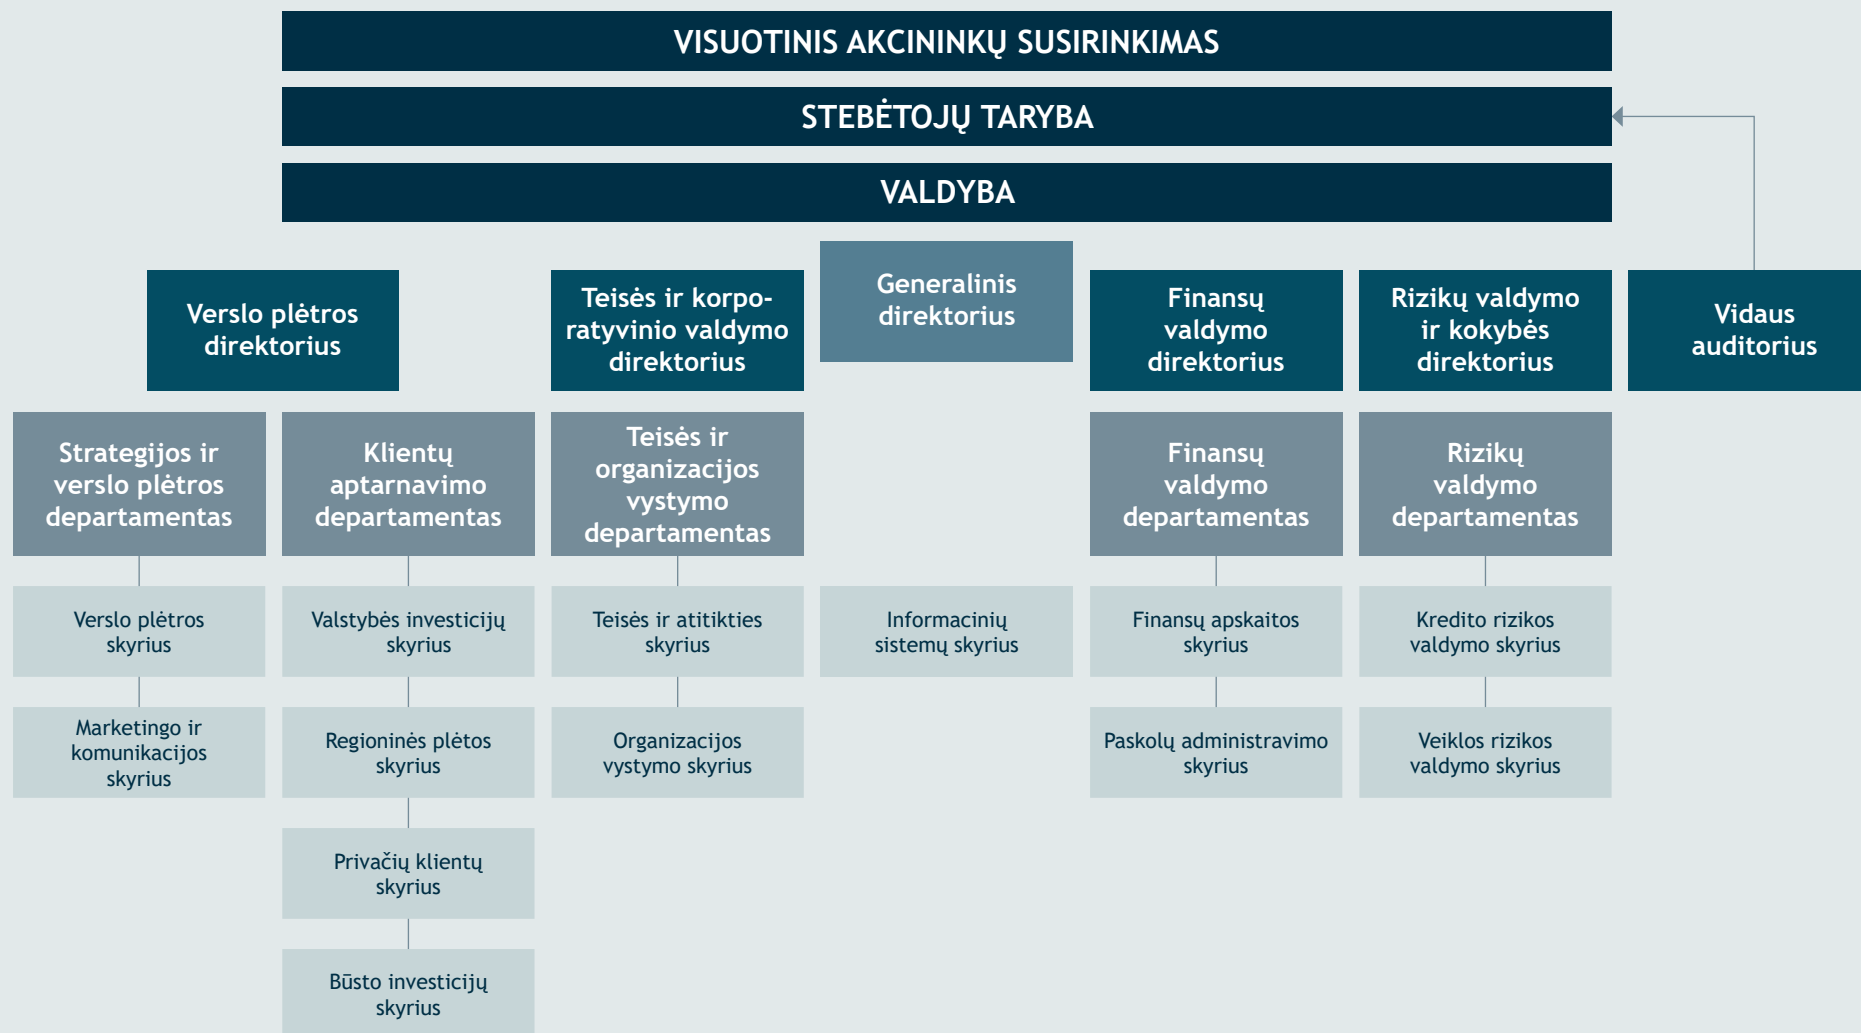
VISUOTINIS AKCININKŲ SUSIRINKIMAS

STEBĖTOJŲ TARYBA

VALDYBA

Verslo plėtros direktorius

Teisės ir korporatyvinio valdymo direktorius

Generalinis direktorius

Finansų valdymo direktorius

Rizikų valdymo ir kokybės direktorius

Vidaus auditorius

Strategijos ir verslo plėtros departamentas

Klientų aptarnavimo departamentas

Teisės ir organizacijos vystymo departamentas

Finansų valdymo departamentas

Rizikų valdymo departamentas

Verslo plėtros skyrius

Valstybės investicijų skyrius

Teisės ir atitikties skyrius

Informacinių sistemų skyrius

Finansų apskaitos skyrius

Kredito rizikos valdymo skyrius

Marketingo ir komunikacijos skyrius

Regioninės plėtos skyrius

Organizacijos vystymo skyrius

Paskolų administravimo skyrius

Veiklos rizikos valdymo skyrius

Privačių klientų skyrius

Būsto investicijų skyrius